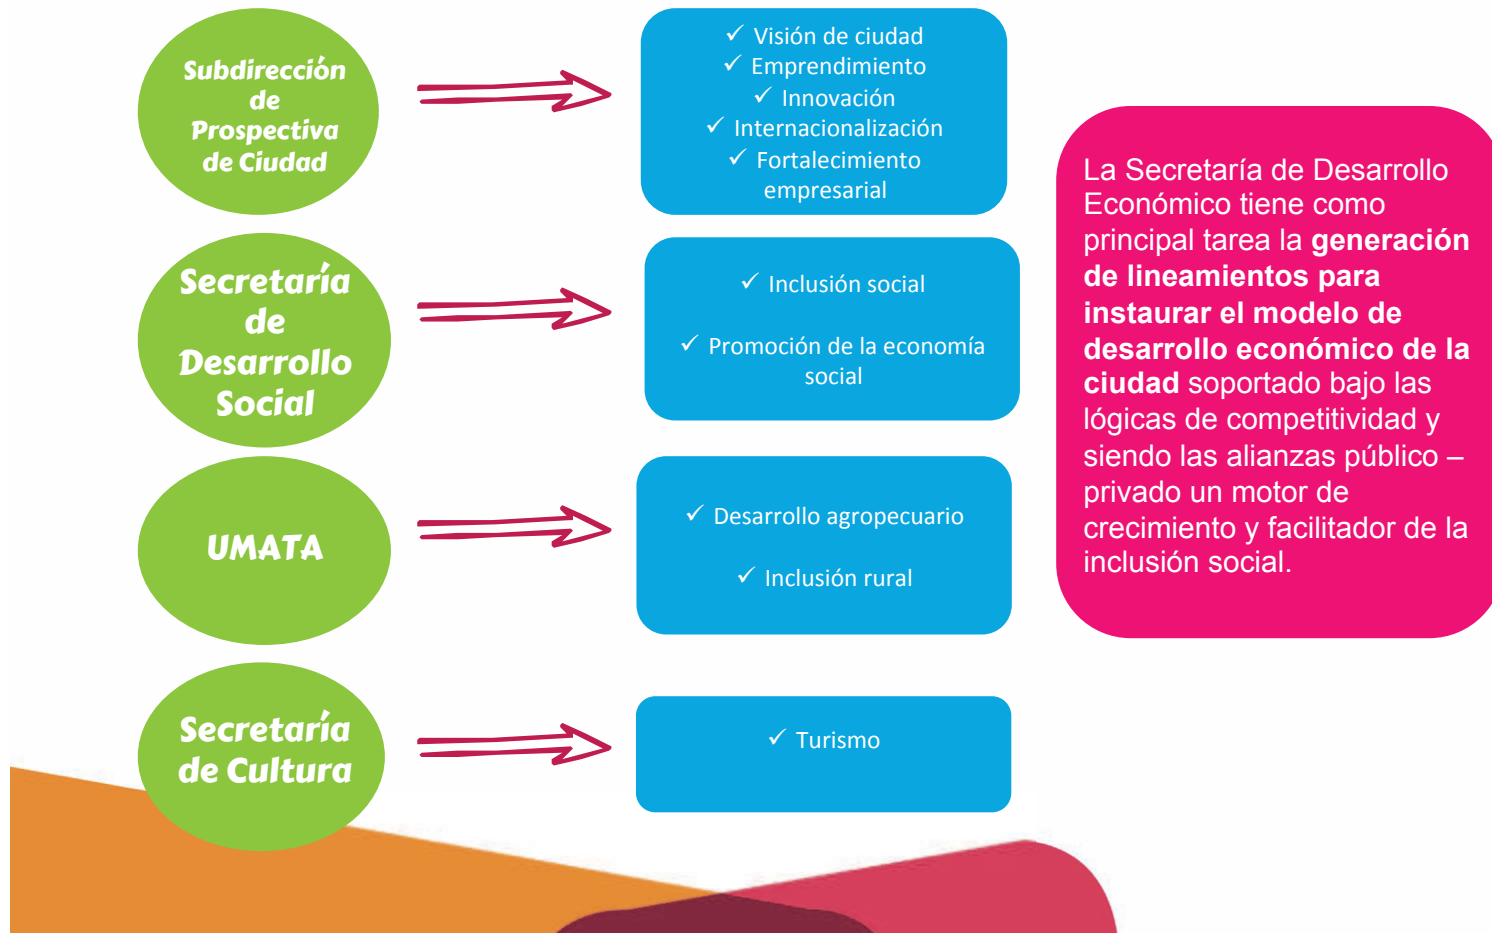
Subdirección de Prospectiva de Ciudad

✓ Visión de ciudad
✓ Emprendimiento
✓ Innovación
✓ Internacionalización
✓ Fortalecimiento empresarial

Secretaría de Desarrollo Social

✓ Inclusión social

✓ Promoción de la economía social

UMATA

✓ Desarrollo agropecuario

✓ Inclusión rural

Secretaría de Cultura

✓ Turismo

La Secretaría de Desarrollo Económico tiene como principal tarea la **generación de lineamientos para instaurar el modelo de desarrollo económico de la ciudad** soportado bajo las lógicas de competitividad y siendo las alianzas público – privado un motor de crecimiento y facilitador de la inclusión social.